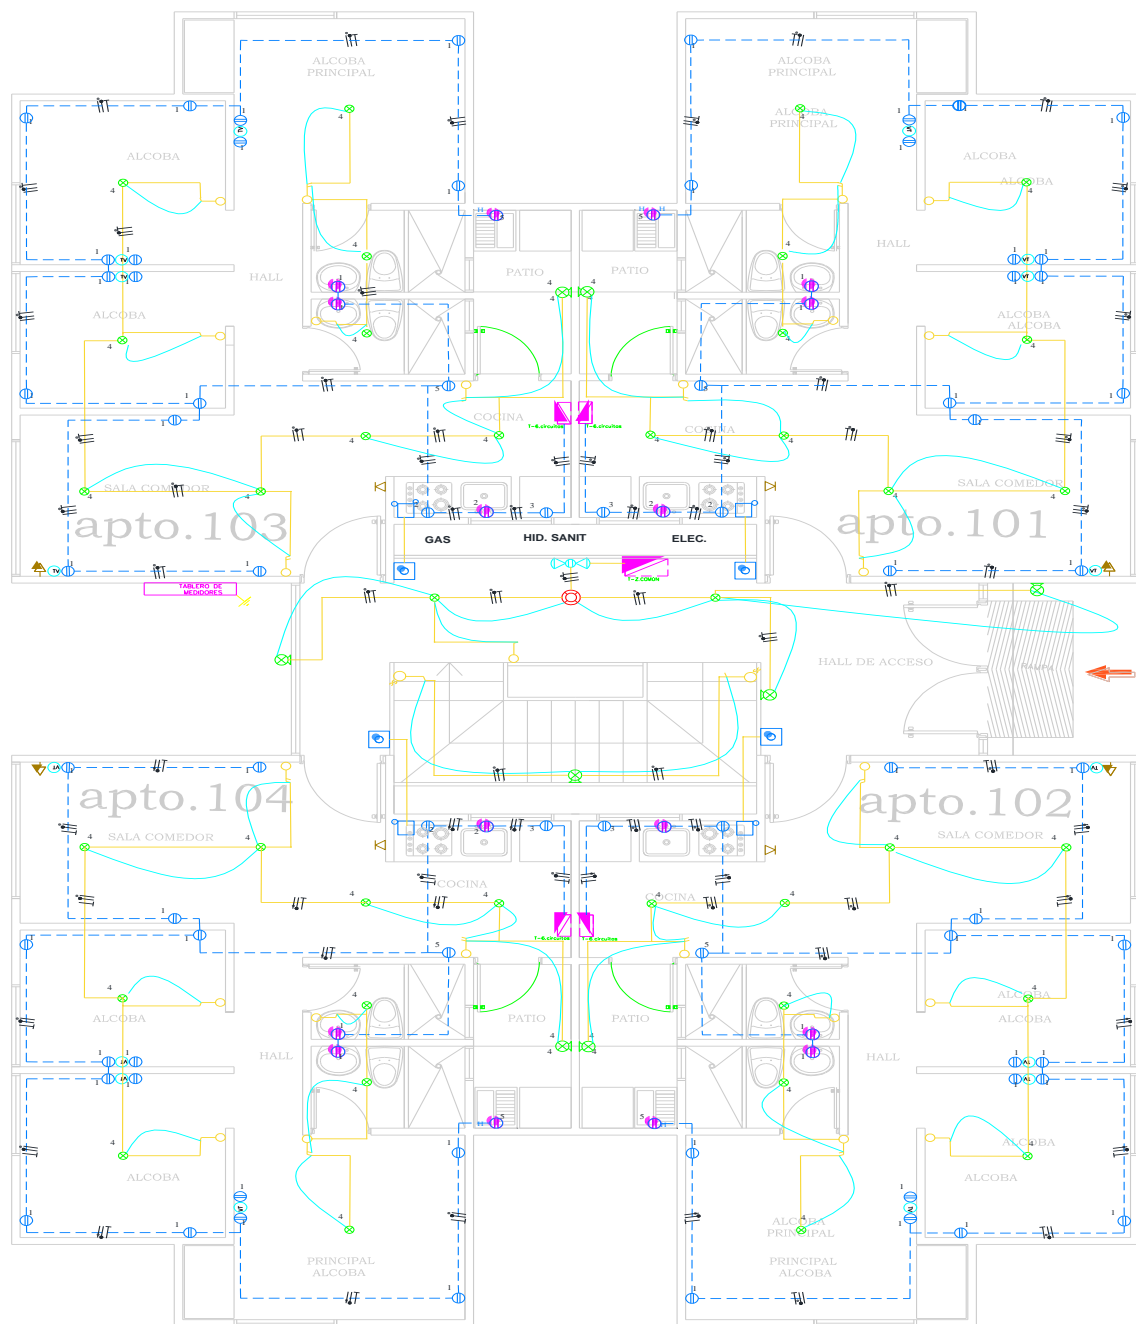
ALCOBA PRINCIPAL

ALCOBA PRINCIPAL

ALCOBA PRINCIPAL

ALCOBA

ALCOBA

HALL

HALL

PATIO

PATIO

ALCOBA

ALCOBA ALCOBA

COCINA

COCINA

SALA COMEDOR

SALA COMEDOR

apto.103

apto.101

GAS

HID. SANIT

ELEC.

TABLERO DE MEDIDORES

HALL DE ACCESO

RAMPA

apto.104

apto.102

SALA COMEDOR

SALA COMEDOR

COCINA

COCINA

ALCOBA

ALCOBA

ALCOBA

PATIO

PATIO

HALL

HALL

ALCOBA

ALCOBA

ALCOBA

ALCOBA PRINCIPAL

PRINCIPAL ALCOBA

PRINCIPAL ALCOBA